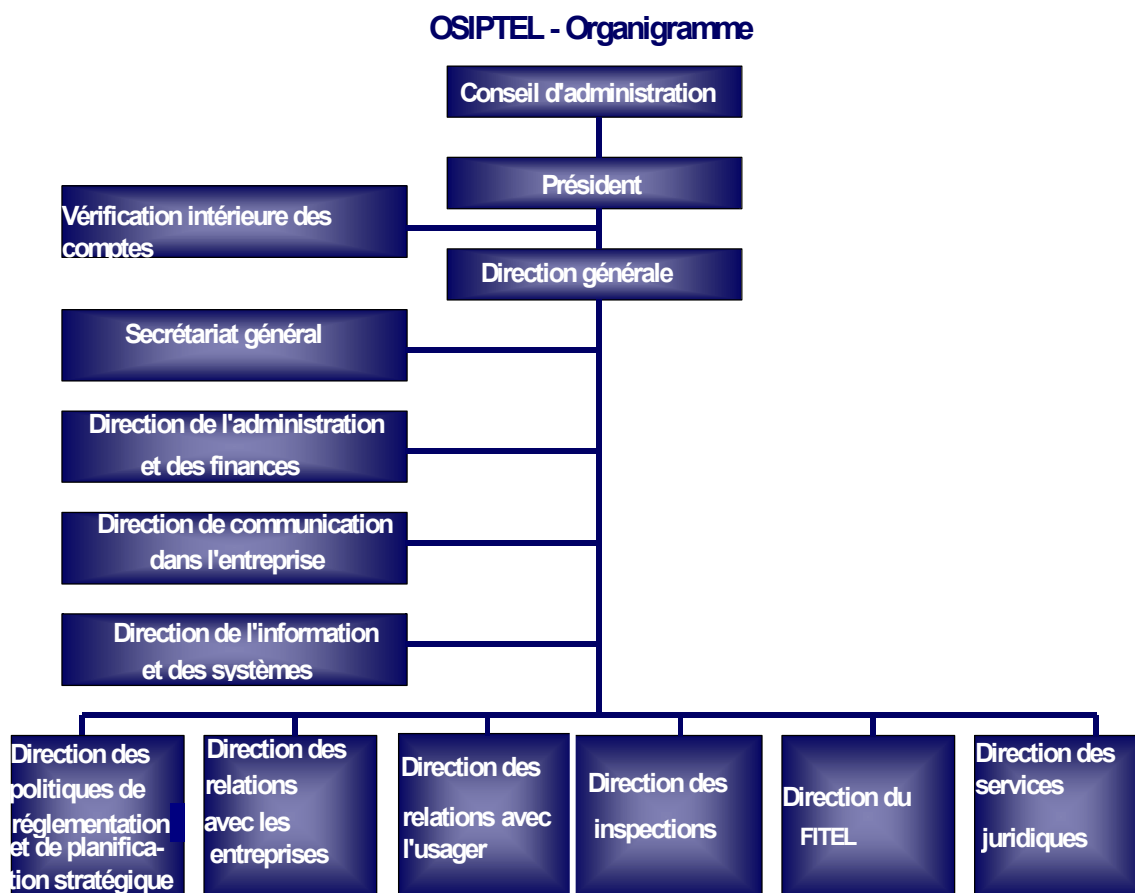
OSIPTEL - Organigramme

Conseil d'administration

Président

Vérification intérieure des comptes

Direction générale

Secrétariat général

Direction de l'administration et des finances

Direction de communication dans l'entreprise

Direction de l'information et des systèmes

Direction des politiques de réglementation et de planification stratégique

Direction des relations avec les entreprises

Direction des relations avec l'usager

Direction des inspections

Direction du FITEL

Direction des services juridiques